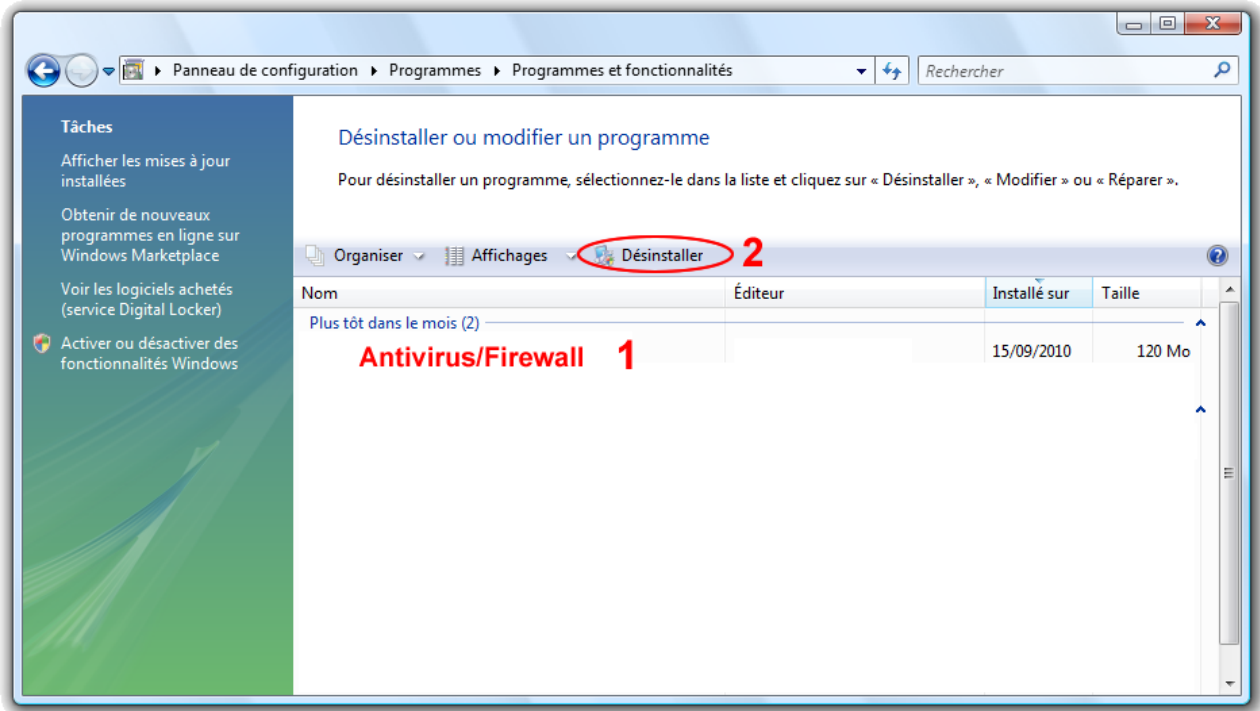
Panneau de configuration ▸ Programmes ▸ Programmes et fonctionnalités

Rechercher

Tâches

Afficher les mises à jour installées

Obtenir de nouveaux programmes en ligne sur Windows Marketplace

Voir les logiciels achetés (service Digital Locker)

Activer ou désactiver des fonctionnalités Windows

Désinstaller ou modifier un programme

Pour désinstaller un programme, sélectionnez-le dans la liste et cliquez sur « Désinstaller », « Modifier » ou « Réparer ».

Organiser Affichages Désinstaller 2

| Nom | Éditeur | Installé sur | Taille |
|---|---|---|---|
| Plus tôt dans le mois (2) | | | |
| Antivirus/Firewall 1 | | 15/09/2010 | 120 Mo |